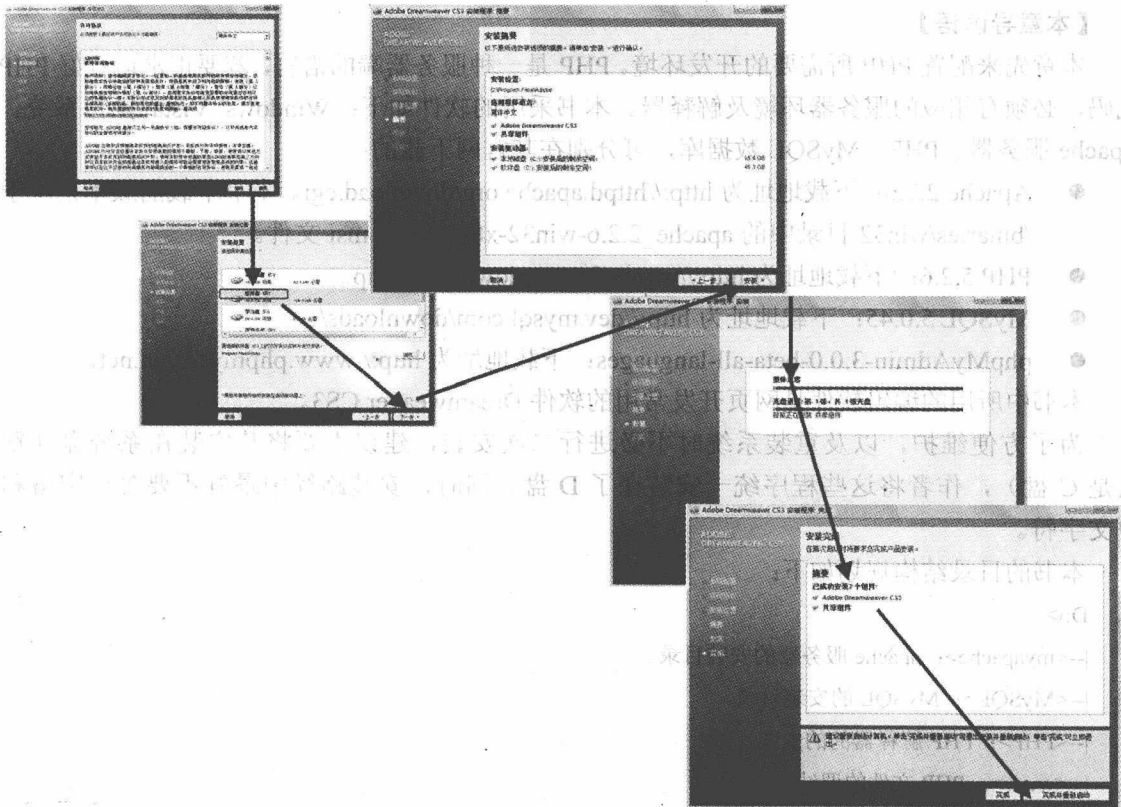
Adobe Dreamweaver CS3 安装程序: 安装

安装摘要

以下是将在您的系统上安装的组件。单击"安装"进行确认。

安装位置:

C:\Program Files\Adobe

选用程序语言

简体中文

✔ Adobe Dreamweaver CS3

✔ 共享组件

安装驱动器:

✔ 本地磁盘 (C:) 安装所需的磁盘空间:

取消

< 上一步

安装

Adobe Dreamweaver CS3 安装程序: 安装

Adobe Dreamweaver CS3 安装程序: 完成

安装完成

在新天使用时将着您完成产品安装:

摘要

已成功安装 2 个组件:

✔ Adobe Dreamweaver CS3

✔ 共享组件

完成

【本章导读】

Apache 2.2 下载地址为 http://httpd.apache.org/download.cgi

PHP 5.2.6

MySQL 5.0.45

phpMyAdmin-3.0.0-rc1-all-languages 下载地址为 http://www.phpmyadmin.net

D:\

|--mysql

|--MySQL